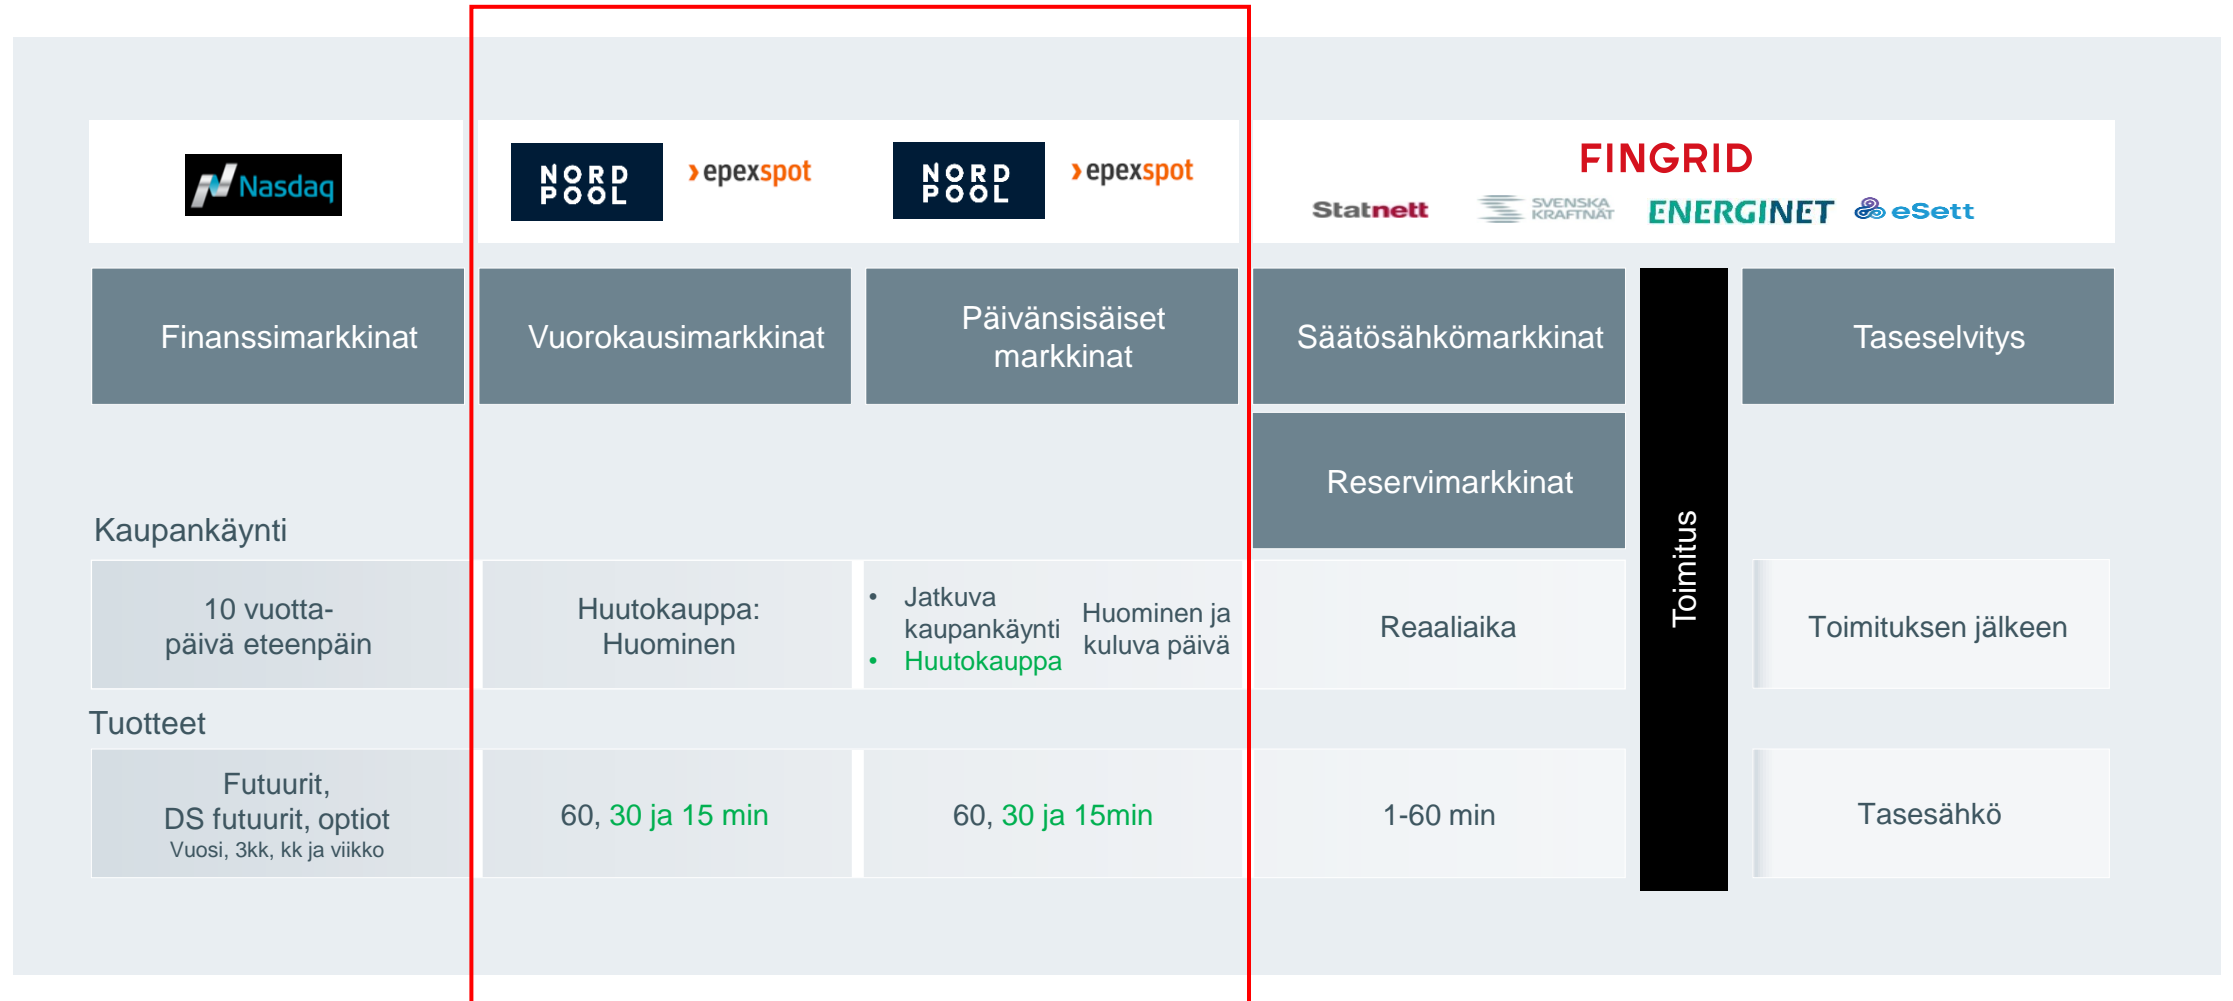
Nasdaq

NORD POOL epexspot NORD POOL epexspot

FINGRID

Statnett SVENSKA KRAFTNÄT ENERGINET eSett

Finanssimarkkinat

Vuorokausimarkkinat

Päivänsisäiset markkinat

Säätösähkömarkkinat

Toimitus

Taseselvitys

Reservimarkkinat

Kaupankäynti

10 vuotta- päivä eteenpäin

Huutokauppa: Huominen

• Jatkuva kaupankäynti
• Huutokauppa

Huominen ja kuluva päivä

Reaaliaika

Toimituksen jälkeen

Tuotteet

Futuurit, DS futuurit, optiot
Vuosi, 3kk, kk ja viikko

60, 30 ja 15 min

60, 30 ja 15min

1-60 min

Tasesähkö